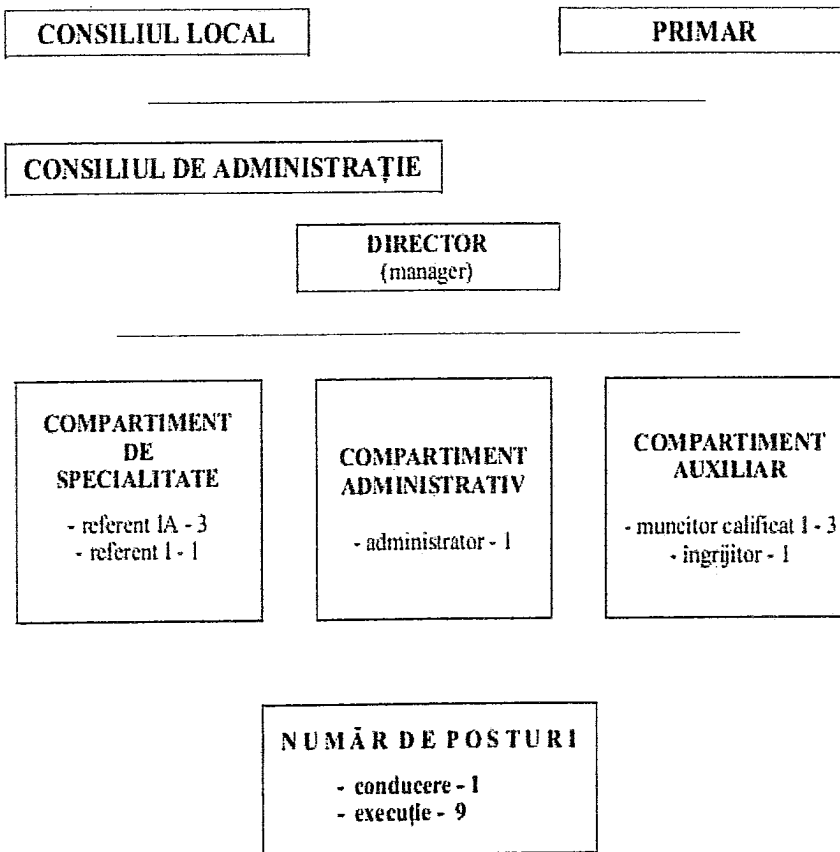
CONSILIUL LOCAL

PRIMAR

CONSILIUL DE ADMINISTRAȚIE

DIRECTOR
(manager)

COMPARTIMENT DE SPECIALITATE

- referent IA - 3
- referent I - 1

COMPARTIMENT ADMINISTRATIV

- administrator - 1

COMPARTIMENT AUXILIAR

- muncitor calificat I - 3
- ingrijitor - 1

NUMĂR DE POSTURI

- conducere - 1
- execuție - 9